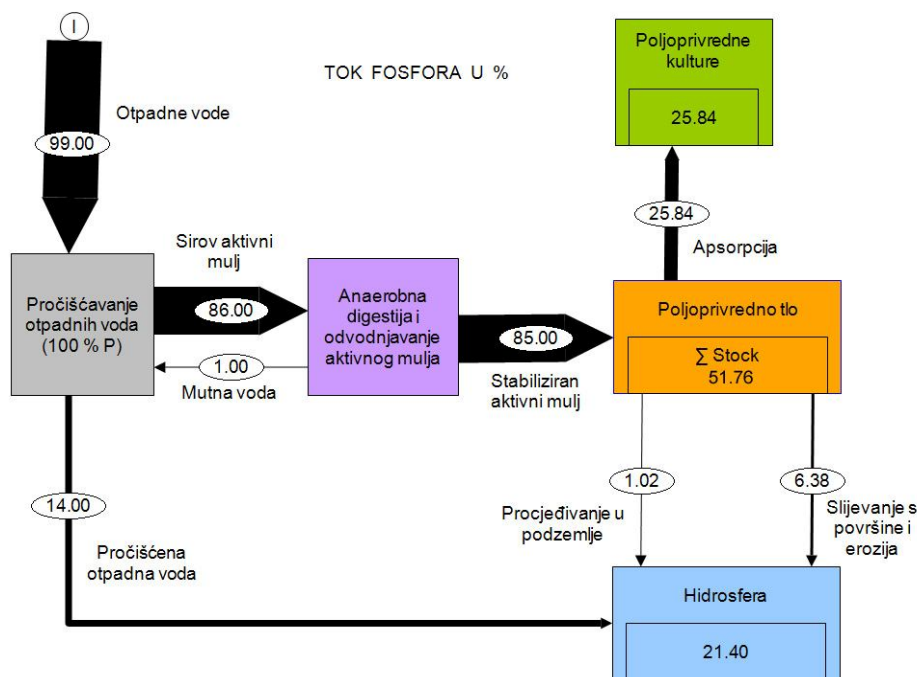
I

TOK FOSFORA U %

Otpadne vode

99.00

Poljoprivredne kulture

25.84

25.84

Apsorpcija

Sirov aktivni mulj

Pročišćavanje otpadnih voda (100 % P)

86.00

Anaerobna digestija i odvodnjavanje aktivnog mulja

85.00

Poljoprivredno tlo

$\sum$ Stock 51.76

1.00

Mutna voda

Stabiliziran aktivni mulj

14.00

1.02

6.38

Procjeđivanje u podzemlje

Slijevanje s površine i erozija

Pročišćena otpadna voda

Hidrosfera

21.40